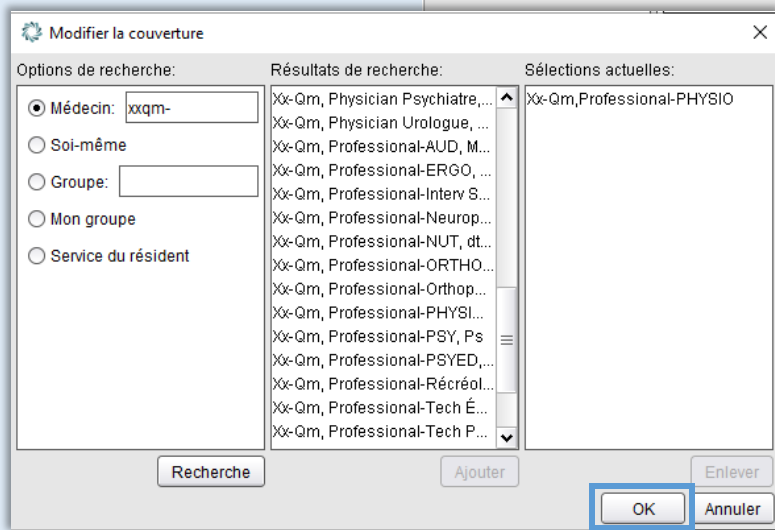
Modifier la couverture

Options de recherche:

Médecin: xxqm-

Soi-même

Groupe:

Mon groupe

Service du résident

Recherche

Résultats de recherche:

Xx-Qm, Physician Psychiatre,...
Xx-Qm, Physician Urologue, ...
Xx-Qm, Professional-AUD, M...
Xx-Qm, Professional-ERGO, ...
Xx-Qm, Professional-Interv S...
Xx-Qm, Professional-Neurop...
Xx-Qm, Professional-NUT, dt...
Xx-Qm, Professional-ORTHO...
Xx-Qm, Professional-Orthop...
Xx-Qm, Professional-PHYSI...
Xx-Qm, Professional-PSY, Ps
Xx-Qm, Professional-PSYED,...
Xx-Qm, Professional-Récréol...
Xx-Qm, Professional-Tech É...
Xx-Qm, Professional-Tech P...

Ajouter

Sélections actuelles:

Xx-Qm,Professional-PHYSIO

Enlever

OK

Annuler